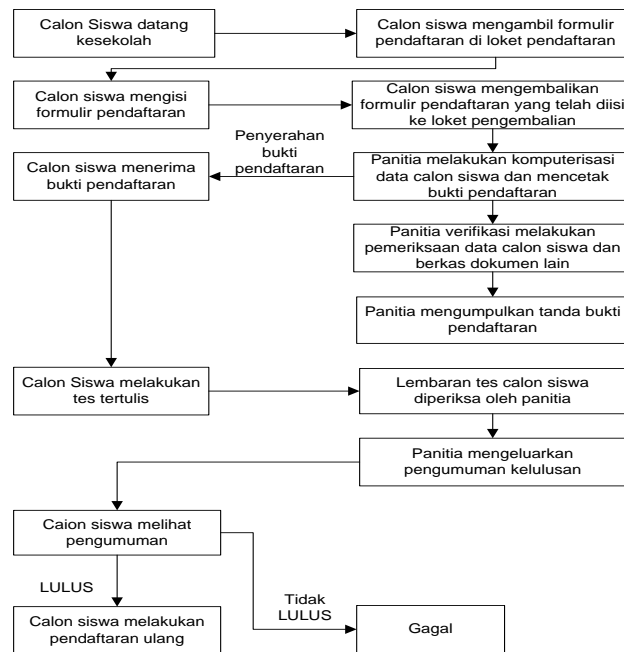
Calon Siswa datang kesekolah

Calon siswa mengambil formulir pendaftaran di loket pendaftaran

Calon siswa mengisi formulir pendaftaran

Calon siswa mengembalikan formulir pendaftaran yang telah diisi ke loket pengembalian

Penyerahan bukti pendaftaran

Calon siswa menerima bukti pendaftaran

Panitia melakukan komputerisasi data calon siswa dan mencetak bukti pendaftaran

Panitia verifikasi melakukan pemeriksaan data calon siswa dan berkas dokumen lain

Panitia mengumpulkan tanda bukti pendaftaran

Calon Siswa melakukan tes tertulis

Lembaran tes calon siswa diperiksa oleh panitia

Panitia mengeluarkan pengumuman kelulusan

Calon siswa melihat pengumuman

LULUS

Tidak LULUS

Calon siswa melakukan pendaftaran ulang

Gagal